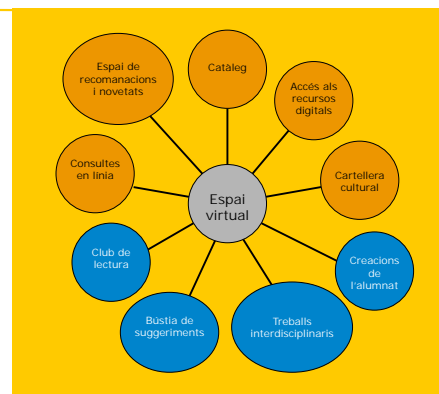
Espai virtual

Espai de recomanacions i novetats

Catàleg

Accés als recursos digitals

Consultes en línia

Cartellera cultural

Club de lectura

Creacions de l'alumnat

Bústia de suggeriments

Treballs interdisciplinaris